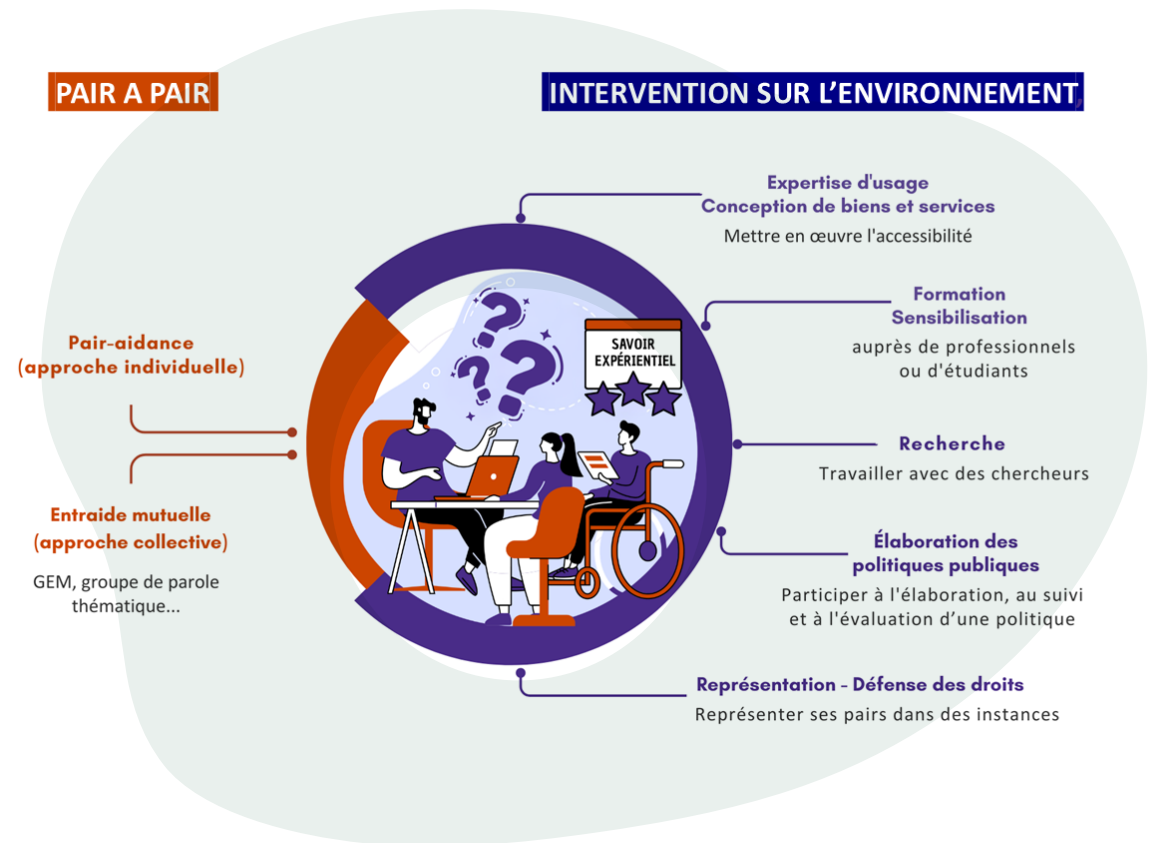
PAIR A PAIR

INTERVENTION SUR L'ENVIRONNEMENT

Pair-aidance
(approche individuelle)

Entraide mutuelle
(approche collective)

GEM, groupe de parole thématique...

SAVOIR EXPÉRIENTIEL

Expertise d'usage
Conception de biens et services

Mettre en œuvre l'accessibilité

Formation
Sensibilisation

auprès de professionnels ou d'étudiants

Recherche

Travailler avec des chercheurs

Élaboration des politiques publiques

Participer à l'élaboration, au suivi et à l'évaluation d'une politique

Représentation - Défense des droits

Représenter ses pairs dans des instances